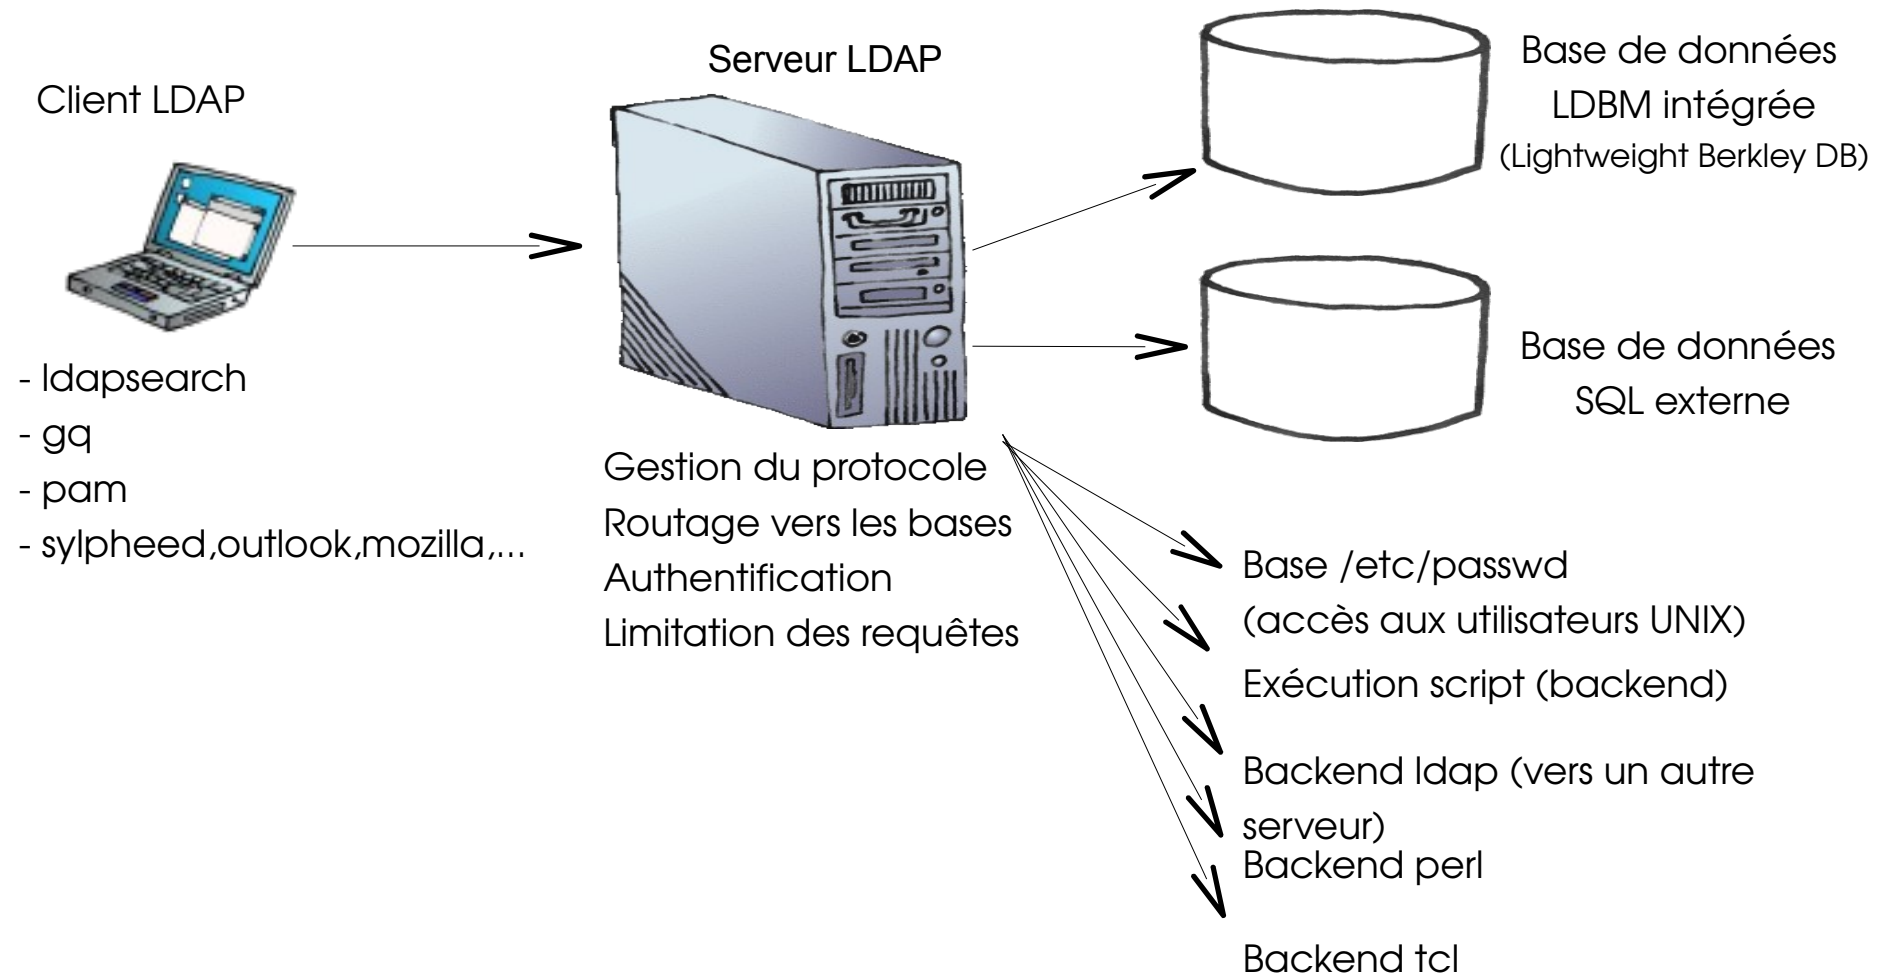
Client LDAP

- ldapsearch
- gq
- pam
- sylpheed,outlook,mozilla,...

Serveur LDAP

Gestion du protocole
Routage vers les bases
Authentification
Limitation des requêtes

Base de données
LDBM intégrée
(Lightweight Berkley DB)

Base de données
SQL externe

Base /etc/passwd
(accès aux utilisateurs UNIX)
Exécution script (backend)
Backend ldap (vers un autre serveur)
Backend perl
Backend tcl